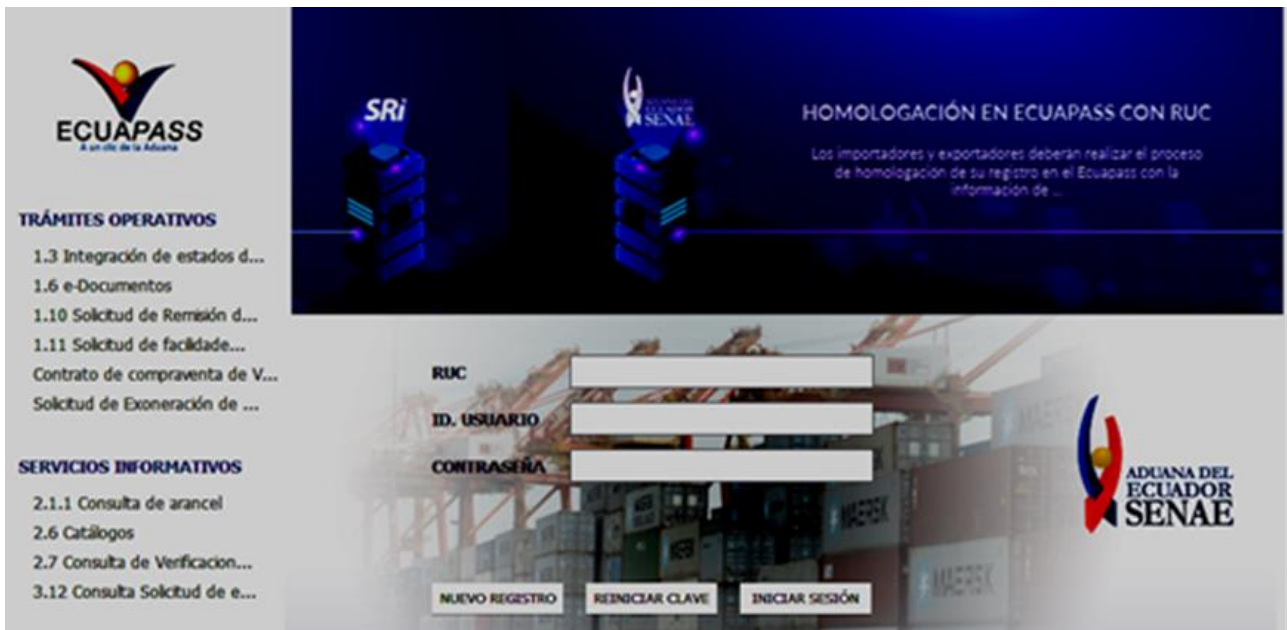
ECUAPASS
A un clic de la Aduana

TRÁMITES OPERATIVOS
1.3 Integración de estados d...
1.6 e-Documentos
1.10 Solicitud de Remisión d...
1.11 Solicitud de facilidade...
Contrato de compraventa de V...
Solicitud de Exoneración de ...

SERVICIOS INFORMATIVOS
2.1.1 Consulta de arancel
2.6 Catálogos
2.7 Consulta de Verificacion...
3.12 Consulta Solicitud de e...

SRi

SENAE

HOMOLOGACIÓN EN ECUAPASS CON RUC

Los importadores y exportadores deberán realizar el proceso de homologación de su registro en el Ecuapass con la información de ...

RUC
ID. USUARIO
CONTRASEÑA

ADUANA DEL ECUADOR SENAE

MAERSK

NUEVO REGISTRO
REINICIAR CLAVE
INICIAR SESIÓN